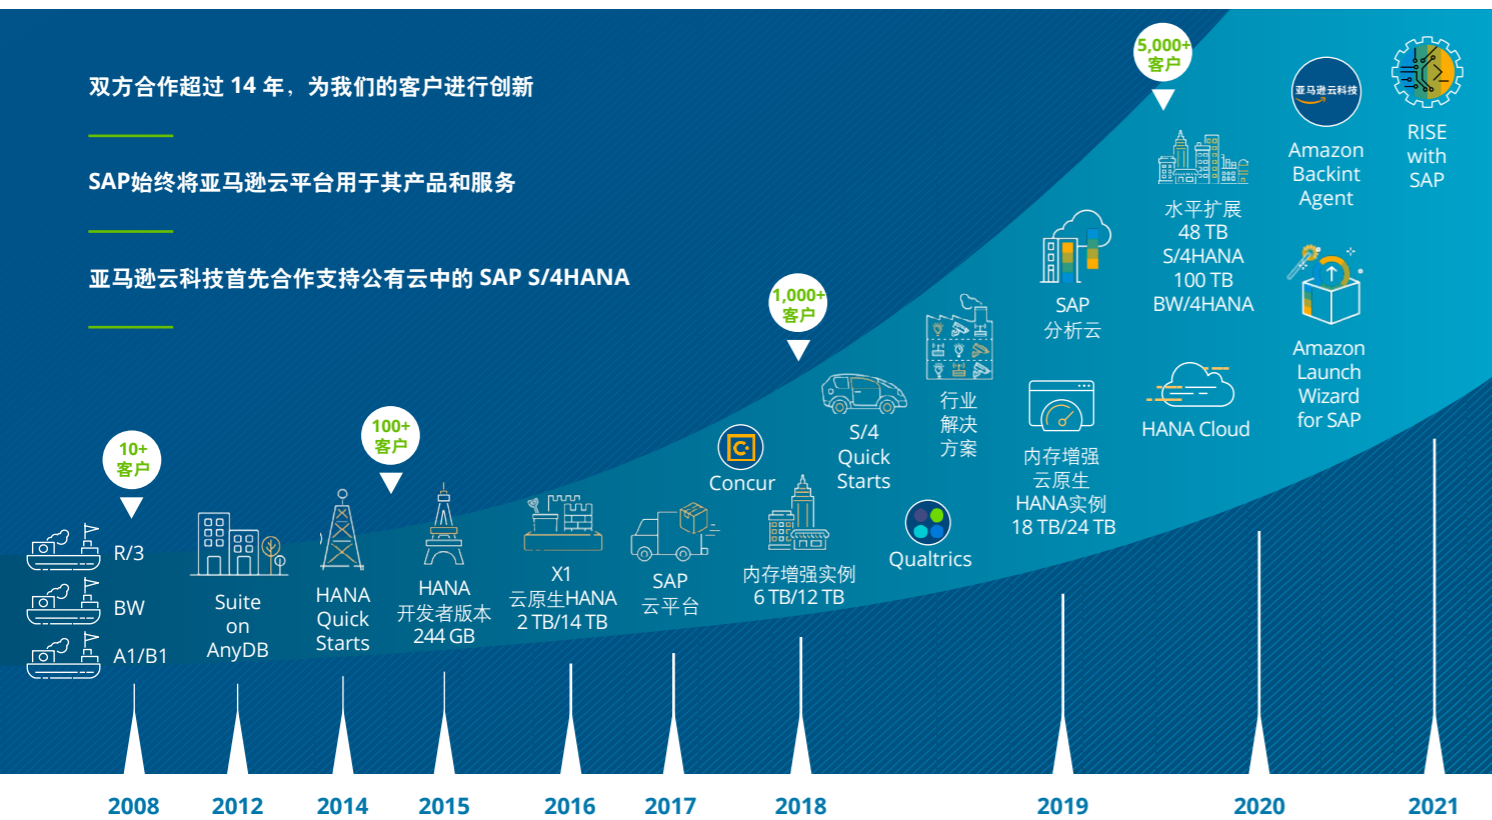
双方合作超过 14 年，为我们的客户进行创新

SAP始终将亚马逊云平台用于其产品和服务

亚马逊云科技首先合作支持公有云中的 SAP S/4HANA

10+
客户

R/3

BW

A1/B1

Suite
on
AnyDB

HANA
Quick
Starts

100+
客户

HANA
开发者版本
244 GB

X1
云原生HANA
2 TB/14 TB

SAP
云平台

Concur

内存增强实例
6 TB/12 TB

1,000+
客户

S/4
Quick
Starts

Qualtrics

行业
解决
方案

SAP
分析云

内存增强
云原生
HANA实例
18 TB/24 TB

5,000+
客户

水平扩展
48 TB
S/4HANA
100 TB
BW/4HANA

HANA Cloud

亚马逊云科技

Amazon
Backint
Agent

Amazon
Launch
Wizard
for SAP

RISE
with
SAP

2008
2012
2014
2015
2016
2017
2018
2019
2020
2021